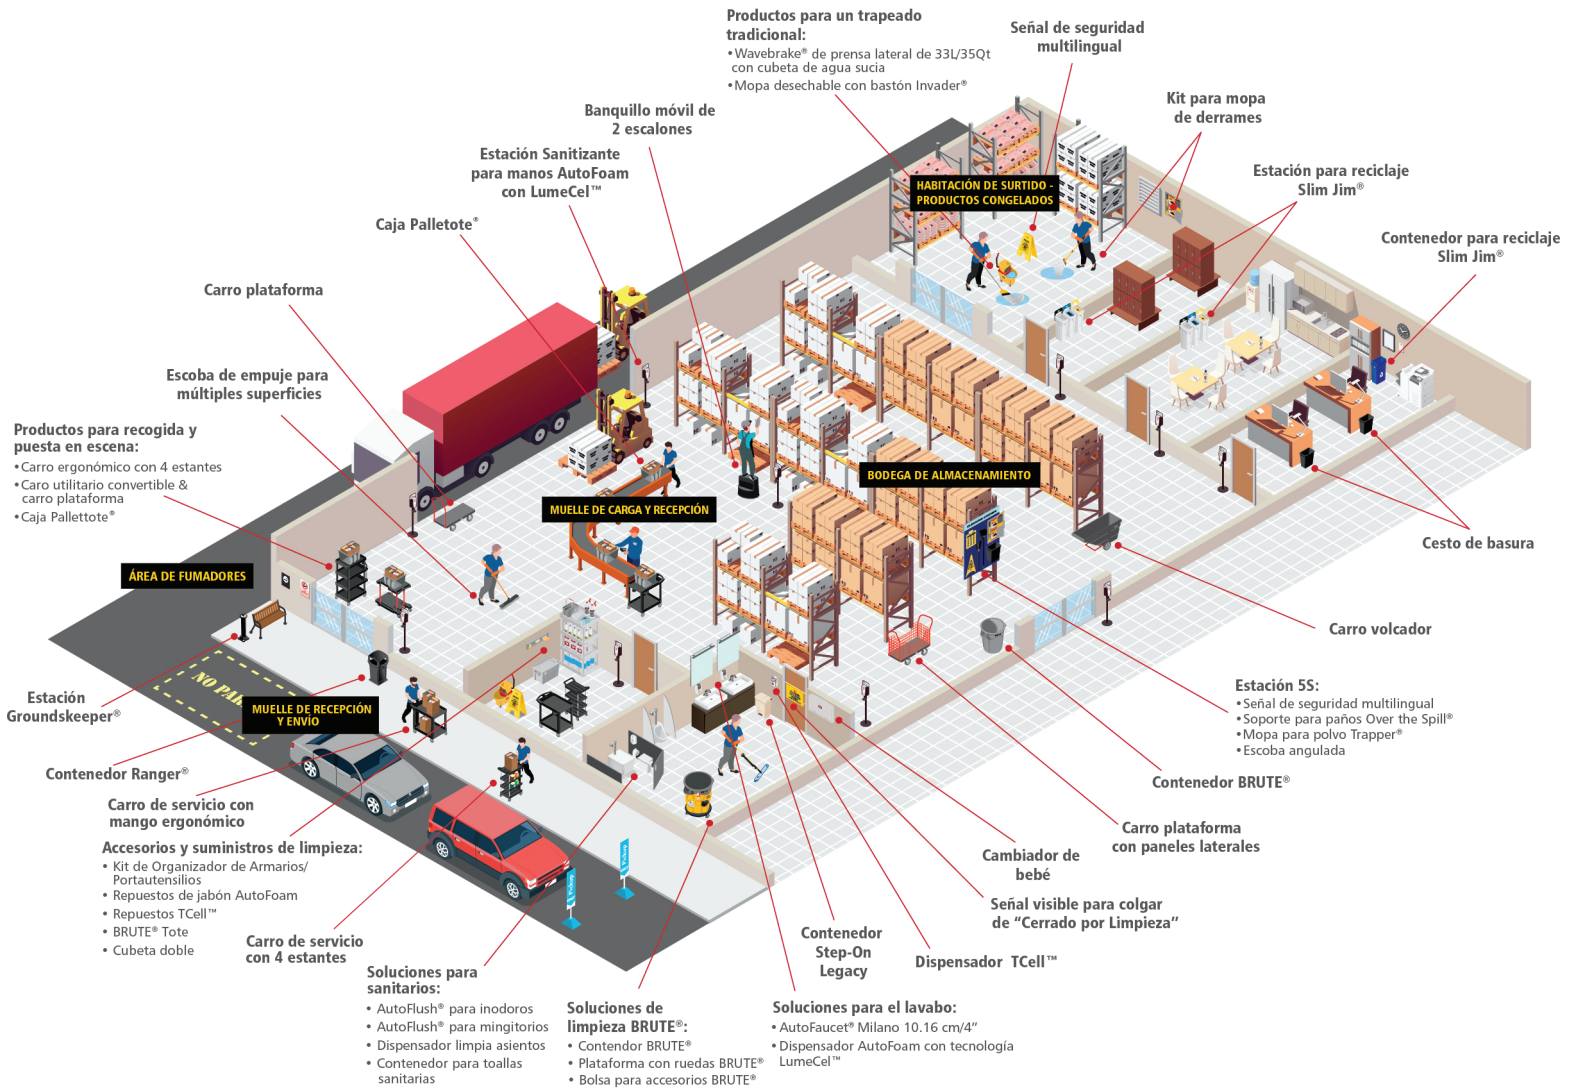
Productos para un trapeado tradicional:
•Wavebrake® de prensa lateral de 33L/35Qt con cubeta de agua sucia
•Mopa desechable con bastón Invader®

Señal de seguridad multilingual

Kit para mopa de derrames

Banquillo móvil de 2 escalones

Estación Sanitizante para manos AutoFoam con LumeCel™

Estación para reciclaje Slim Jim®

Caja Palletote®

Contenedor para reciclaje Slim Jim®

Carro plataforma

HABITACIÓN DE SURTIDO - PRODUCTOS CONGELADOS

Escoba de empuje para múltiples superficies

Productos para recogida y puesta en escena:
•Carro ergonómico con 4 estantes
•Caro utilitario convertible & carro plataforma
•Caja Pallettote®

BODEGA DE ALMACENAMIENTO

MUELLE DE CARGA Y RECEPCIÓN

Cesto de basura

ÁREA DE FUMADORES

Carro volcador

NO PA

Estación Groundskeeper®

MUELLE DE RECEPCIÓN Y ENVÍO

Estación 5S:
•Señal de seguridad multilingual
•Soporte para paños Over the Spill®
•Mopa para polvo Trapper®
•Escoba angulada

Contenedor Ranger®

Contenedor BRUTE®

Carro de servicio con mango ergonómico

Accesorios y suministros de limpieza:
• Kit de Organizador de Armarios/ Portautensilios
• Repuestos de jabón AutoFoam
• Repuestos TCell™
• BRUTE® Tote
• Cubeta doble

Carro plataforma con paneles laterales

Cambiador de bebé

Señal visible para colgar de “Cerrado por Limpieza”

Carro de servicio con 4 estantes

Contenedor Step-On Legacy

Dispensador TCell™

Soluciones para sanitarios:
• AutoFlush® para inodoros
• AutoFlush® para mingitorios
• Dispensador limpia asientos
• Contenedor para toallas sanitarias

Soluciones de limpieza BRUTE®:
• Contendor BRUTE®
• Plataforma con ruedas BRUTE®
• Bolsa para accesorios BRUTE®

Soluciones para el lavabo:
•AutoFaucet® Milano 10.16 cm/4”
•Dispensador AutoFoam con tecnología LumeCel™